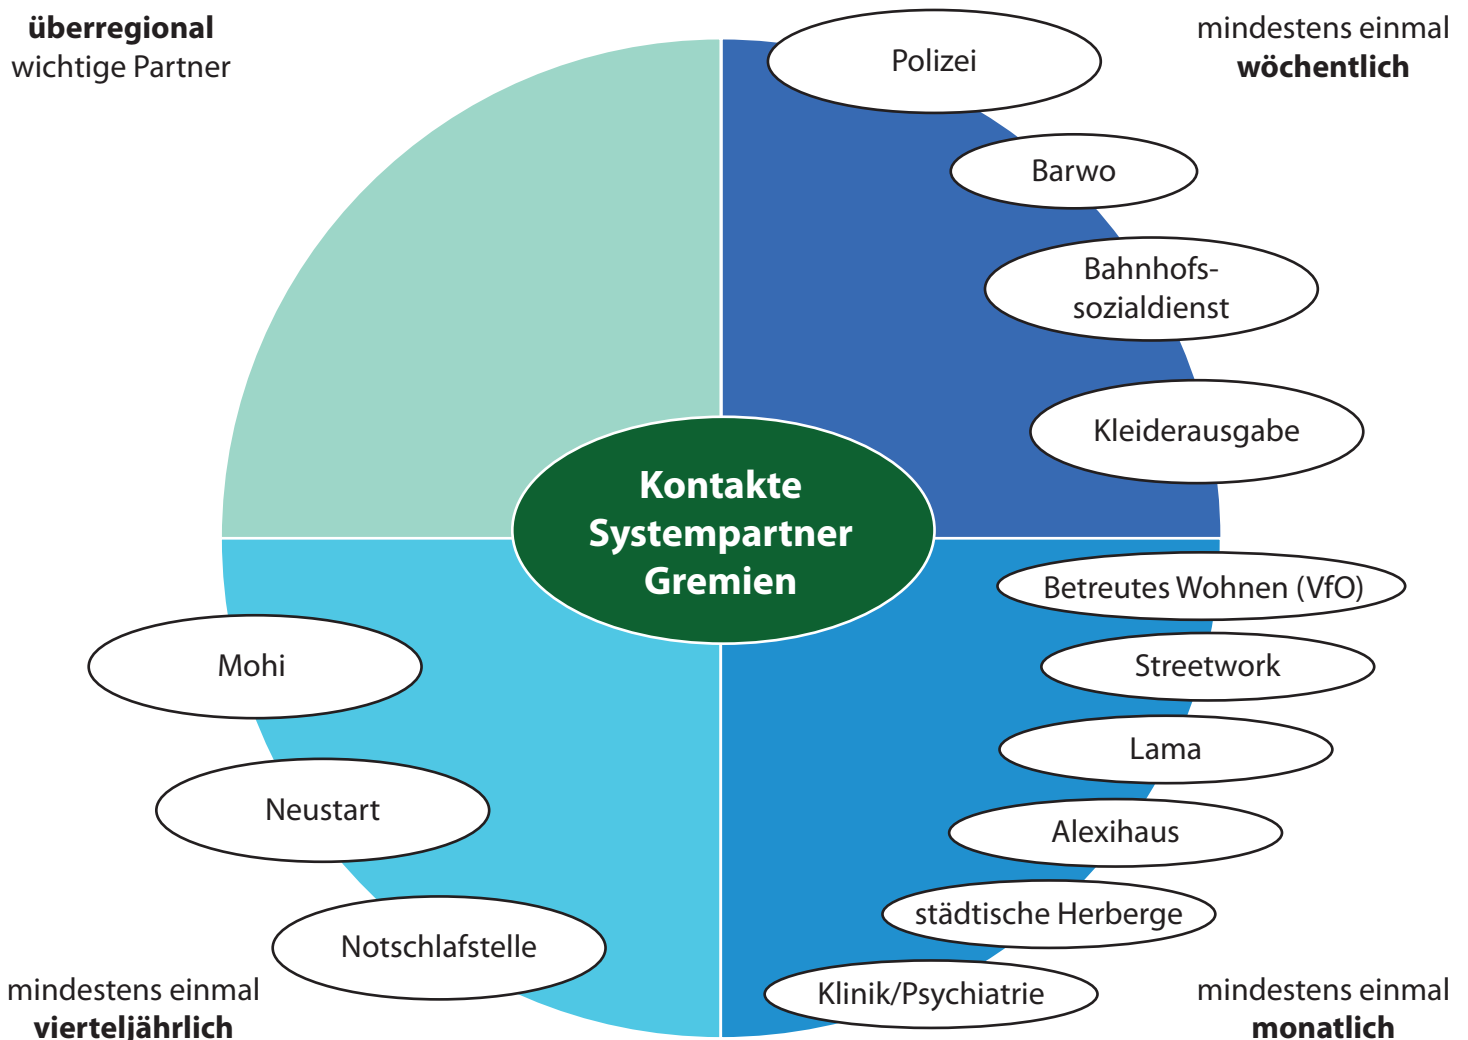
**überregional** wichtige Partner

mindestens einmal **wöchentlich**

Polizei

Barwo

Bahnhofssozialdienst

Kleiderausgabe

**Kontakte Systempartner Gremien**

Betreutes Wohnen (VfO)

Streetwork

Lama

Alexihaus

städtische Herberge

Klinik/Psychiatrie

Mohi

Neustart

Notschlafstelle

mindestens einmal **vierteljährlich**

mindestens einmal **monatlich**